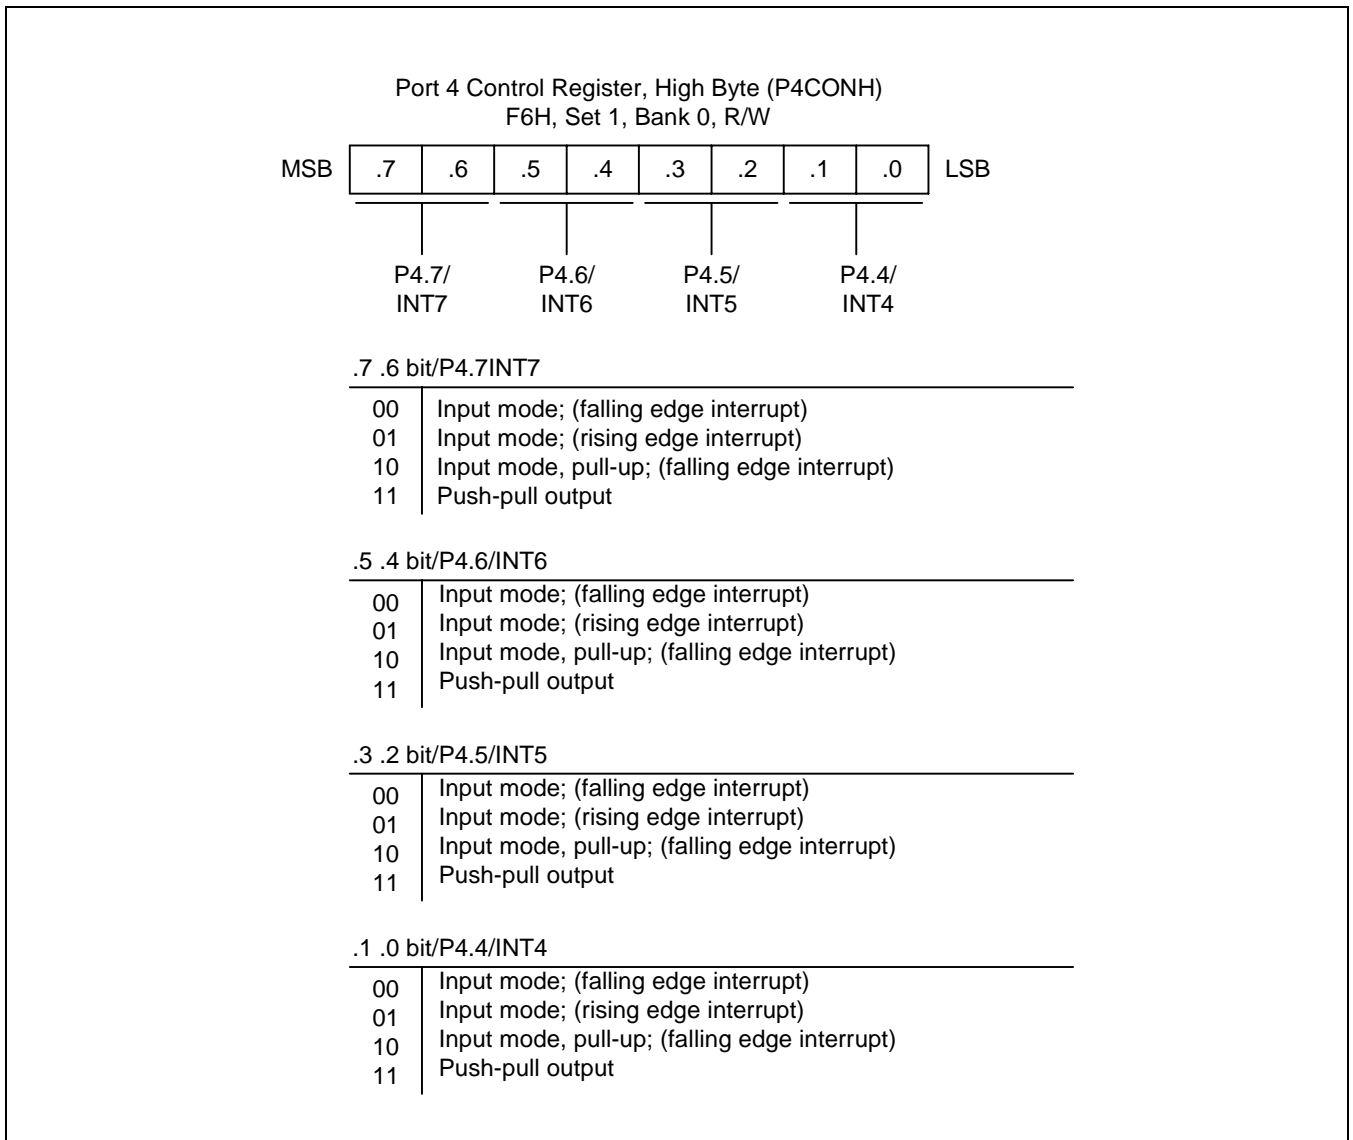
Port 4 Control Register, High Byte (P4CONH)
F6H, Set 1, Bank 0, R/W

| MSB | .7 | .6 | .5 | .4 | .3 | .2 | .1 | .0 | LSB |
|---|---|---|---|---|---|---|---|---|---|

P4.7/ INT7

P4.6/ INT6

P4.5/ INT5

P4.4/ INT4

.7 .6 bit/P4.7INT7

| | |
|---|---|
| 00 | Input mode; (falling edge interrupt) |
| 01 | Input mode; (rising edge interrupt) |
| 10 | Input mode, pull-up; (falling edge interrupt) |
| 11 | Push-pull output |

.5 .4 bit/P4.6/INT6

| | |
|---|---|
| 00 | Input mode; (falling edge interrupt) |
| 01 | Input mode; (rising edge interrupt) |
| 10 | Input mode, pull-up; (falling edge interrupt) |
| 11 | Push-pull output |

.3 .2 bit/P4.5/INT5

| | |
|---|---|
| 00 | Input mode; (falling edge interrupt) |
| 01 | Input mode; (rising edge interrupt) |
| 10 | Input mode, pull-up; (falling edge interrupt) |
| 11 | Push-pull output |

.1 .0 bit/P4.4/INT4

| | |
|---|---|
| 00 | Input mode; (falling edge interrupt) |
| 01 | Input mode; (rising edge interrupt) |
| 10 | Input mode, pull-up; (falling edge interrupt) |
| 11 | Push-pull output |